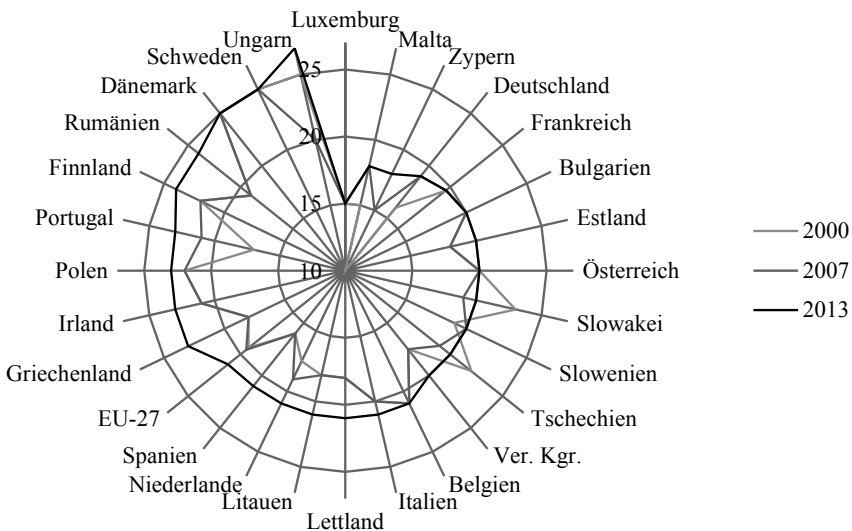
Luxemburg
Malta
Zypern
Deutschland
Frankreich
Bulgarien
Estland
Österreich
Slowakei
Slowenien
Tschechien
Ver. Kgr.
Belgien
Italien
Lettland
Litauen
Niederlande
Spanien
EU-27
Griechenland
Irland
Polen
Portugal
Finnland
Rumänien
Dänemark
Schweden
Ungarn

25
20
15
10

2000
2007
2013